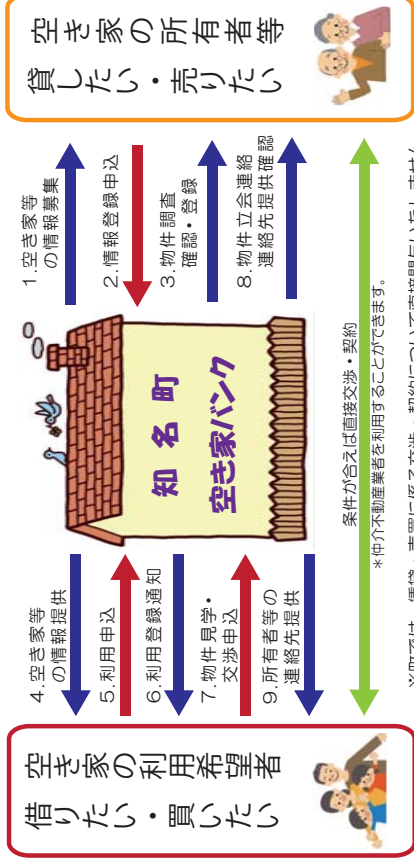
空き家の所有者等
貸したい・売りたい

1.空き家等の情報募集
2.情報登録申込
3.物件調査確認・登録
8.物件立会連絡 連絡先提供確認

知名町
空き家バンク

4.空き家等の情報提供
5.利用申込
6.利用登録通知
7.物件見学・交渉申込
9.所有者等の連絡先提供

条件が合えば直接交渉・契約
＊仲介不動産業者を利用することができます。

空き家の利用希望者
借りたい・買いたい

※町では、情報・書類に係る交渉・契約については直接関与いたしません。